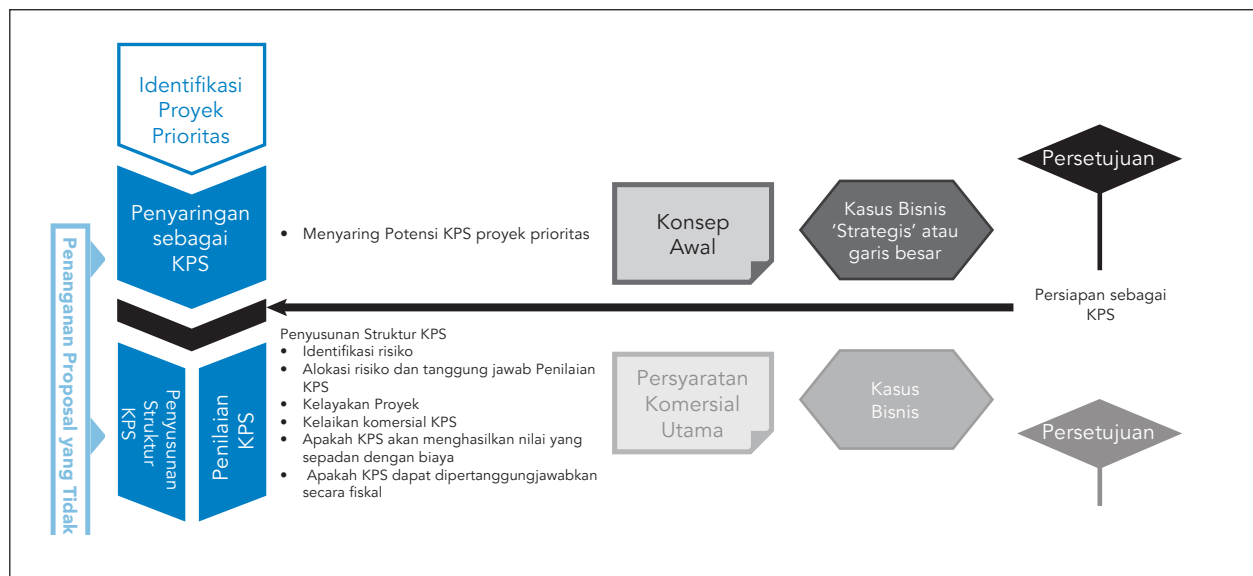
Identifikasi Proyek Prioritas

Penyaringan sebagai KPS

• Menyaring Potensi KPS proyek prioritas

Konsep Awal

Kasus Bisnis 'Strategis' atau garis besar

Persetujuan

Persiapan sebagai KPS

Penanganan Proposal yang Tidak

Penyusunan Struktur KPS

Penilaian KPS

Penyusunan Struktur KPS
• Identifikasi risiko
• Alokasi risiko dan tanggung jawab Penilaian KPS
• Kelayakan Proyek
• Kelaikan komersial KPS
• Apakah KPS akan menghasilkan nilai yang sepadan dengan biaya
• Apakah KPS dapat dipertanggungjawabkan secara fiskal

Persyaratan Komersial Utama

Kasus Bisnis

Persetujuan